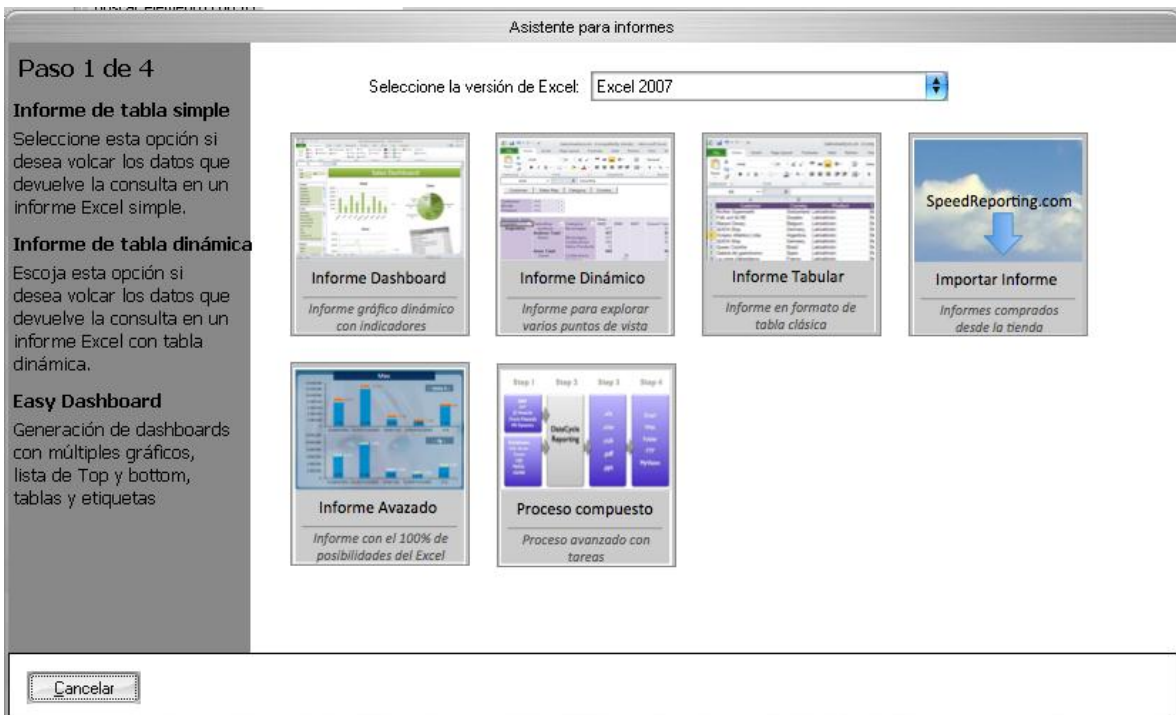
Asistente para informes

Paso 1 de 4

Informe de tabla simple

Seleccione esta opción si desea volcar los datos que devuelve la consulta en un informe Excel simple.

Informe de tabla dinámica

Escoja esta opción si desea volcar los datos que devuelve la consulta en un informe Excel con tabla dinámica.

Easy Dashboard

Generación de dashboards con múltiples gráficos, lista de Top y bottom, tablas y etiquetas

Seleccione la versión de Excel: Excel 2007

Informe Dashboard
Informe gráfico dinámico con indicadores

Informe Dinámico
Informe para explorar varios puntos de vista

Informe Tabular
Informe en formato de tabla clásica

SpeedReporting.com
Importar Informe
Informes comprados desde la tienda

Informe Avazado
Informe con el 100% de posibilidades del Excel

Step 1 Step 2 Step 3 Step 4
DataCycle Reporting
Proceso compuesto
Proceso avanzado con tareas

Cancelar